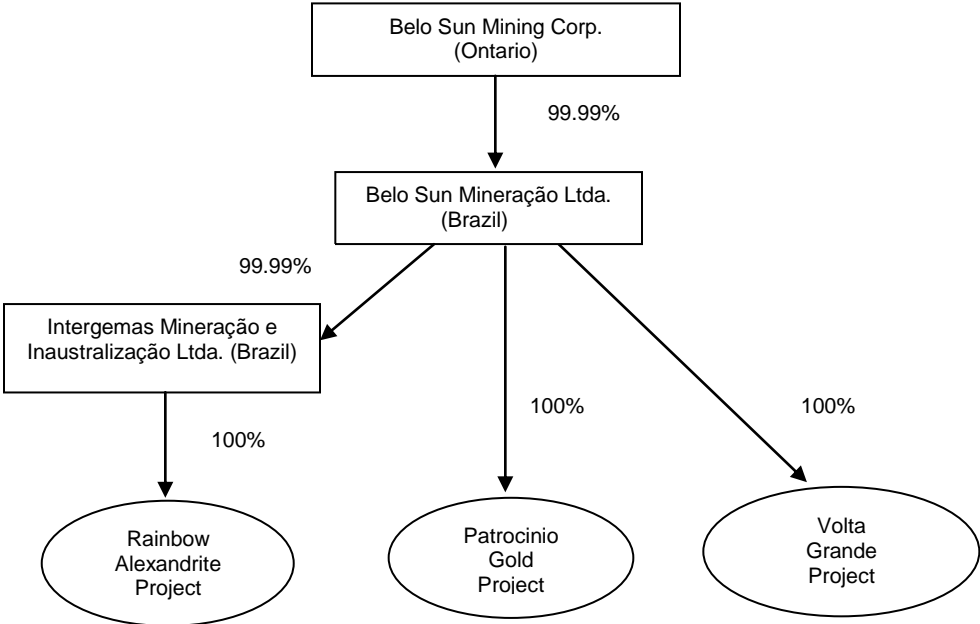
Belo Sun Mining Corp.
(Ontario)

99.99%

Belo Sun Mineração Ltda.
(Brazil)

99.99%

Intergemas Mineração e Inaustralização Ltda. (Brazil)

100%

100%

100%

Rainbow Alexandrite Project

Patrocinio Gold Project

Volta Grande Project